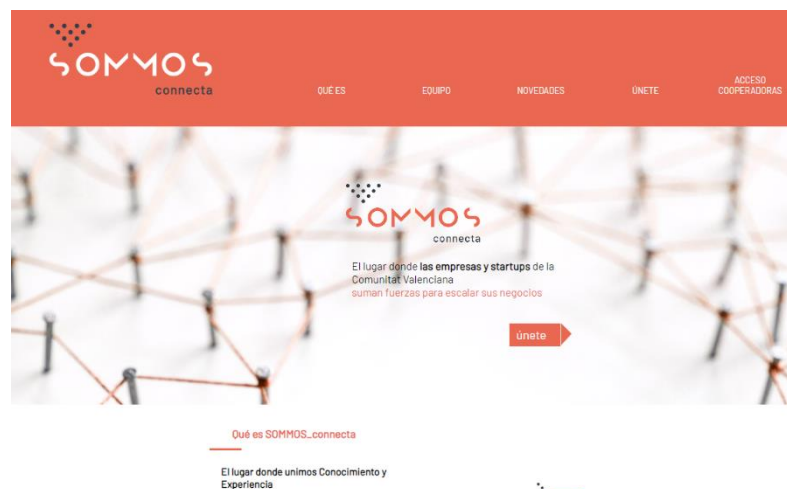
SOMMOS
connecta

QUÉ ES
EQUIPO
NOVEDADES
ÚNETE
ACCESO COOPERADORAS

SOMMOS
connecta

El lugar donde las empresas y startups de la Comunitat Valenciana
suman fuerzas para escalar sus negocios

únete

Qué es SOMMOS_connecta

El lugar donde unimos Conocimiento y Experiencia